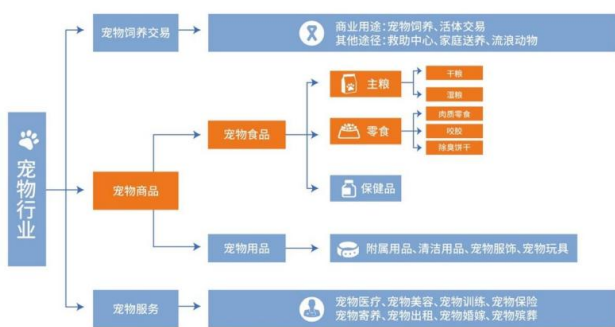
宠物行业

宠物饲养交易

商业用途：宠物饲养、活体交易
其他途径：救助中心、家庭送养、流浪动物

宠物商品

宠物食品

主粮

干粮

湿粮

零食

肉质零食

咬胶

除臭饼干

保健品

宠物用品

附属用品、清洁用品、宠物服饰、宠物玩具

宠物服务

宠物医疗、宠物美容、宠物训练、宠物保险
宠物寄养、宠物出租、宠物婚嫁、宠物殡葬